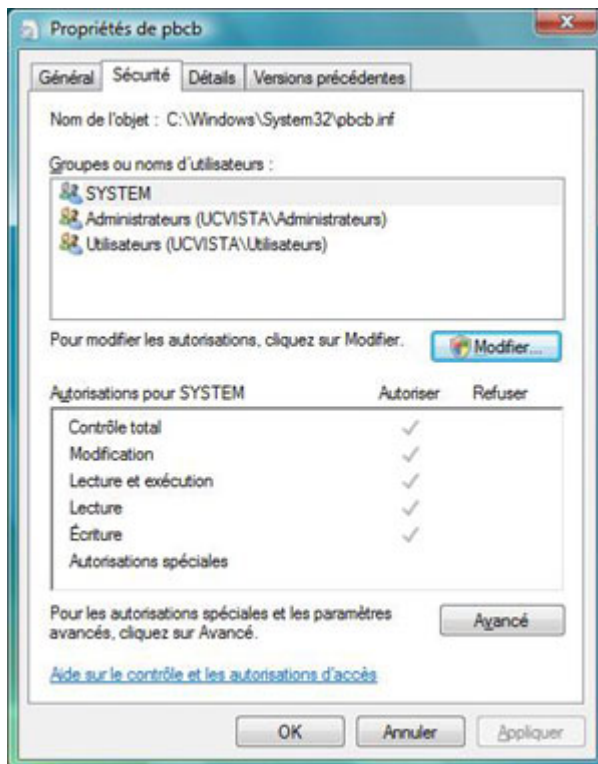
Propriétés de pbcb

Général | Sécurité | Détails | Versions précédentes

Nom de l'objet : C:\Windows\System32\pbcb.inf

Groupes ou noms d'utilisateurs :

SYSTEM
Administrateurs (UCVISTA\Administrateurs)
Utilisateurs (UCVISTA\Utilisateurs)

Pour modifier les autorisations, cliquez sur Modifier.

Modifier...

| Autorisations pour SYSTEM | Autoriser | Refuser |
|---|---|---|
| Contrôle total | ✓ | |
| Modification | ✓ | |
| Lecture et exécution | ✓ | |
| Lecture | ✓ | |
| Écriture | ✓ | |
| Autorisations spéciales | | |

Pour les autorisations spéciales et les paramètres avancés, cliquez sur Avancé.

Avancé

Aide sur le contrôle et les autorisations d'accès

OK | Annuler | Appliquer